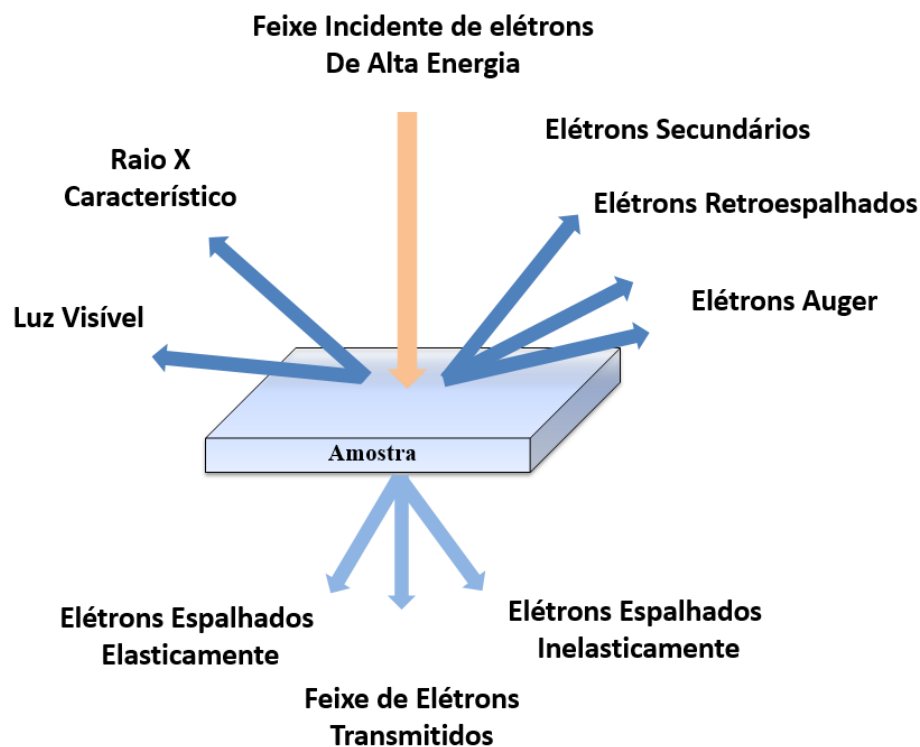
Feixe Incidente de elétrons
De Alta Energia

Elétrons Secundários

Raio X
Característico

Elétrons Retroespalhados

Elétrons Auger

Luz Visível

Amostra

Elétrons Espalhados
Elasticamente

Elétrons Espalhados
Inelasticamente

Feixe de Elétrons
Transmitidos